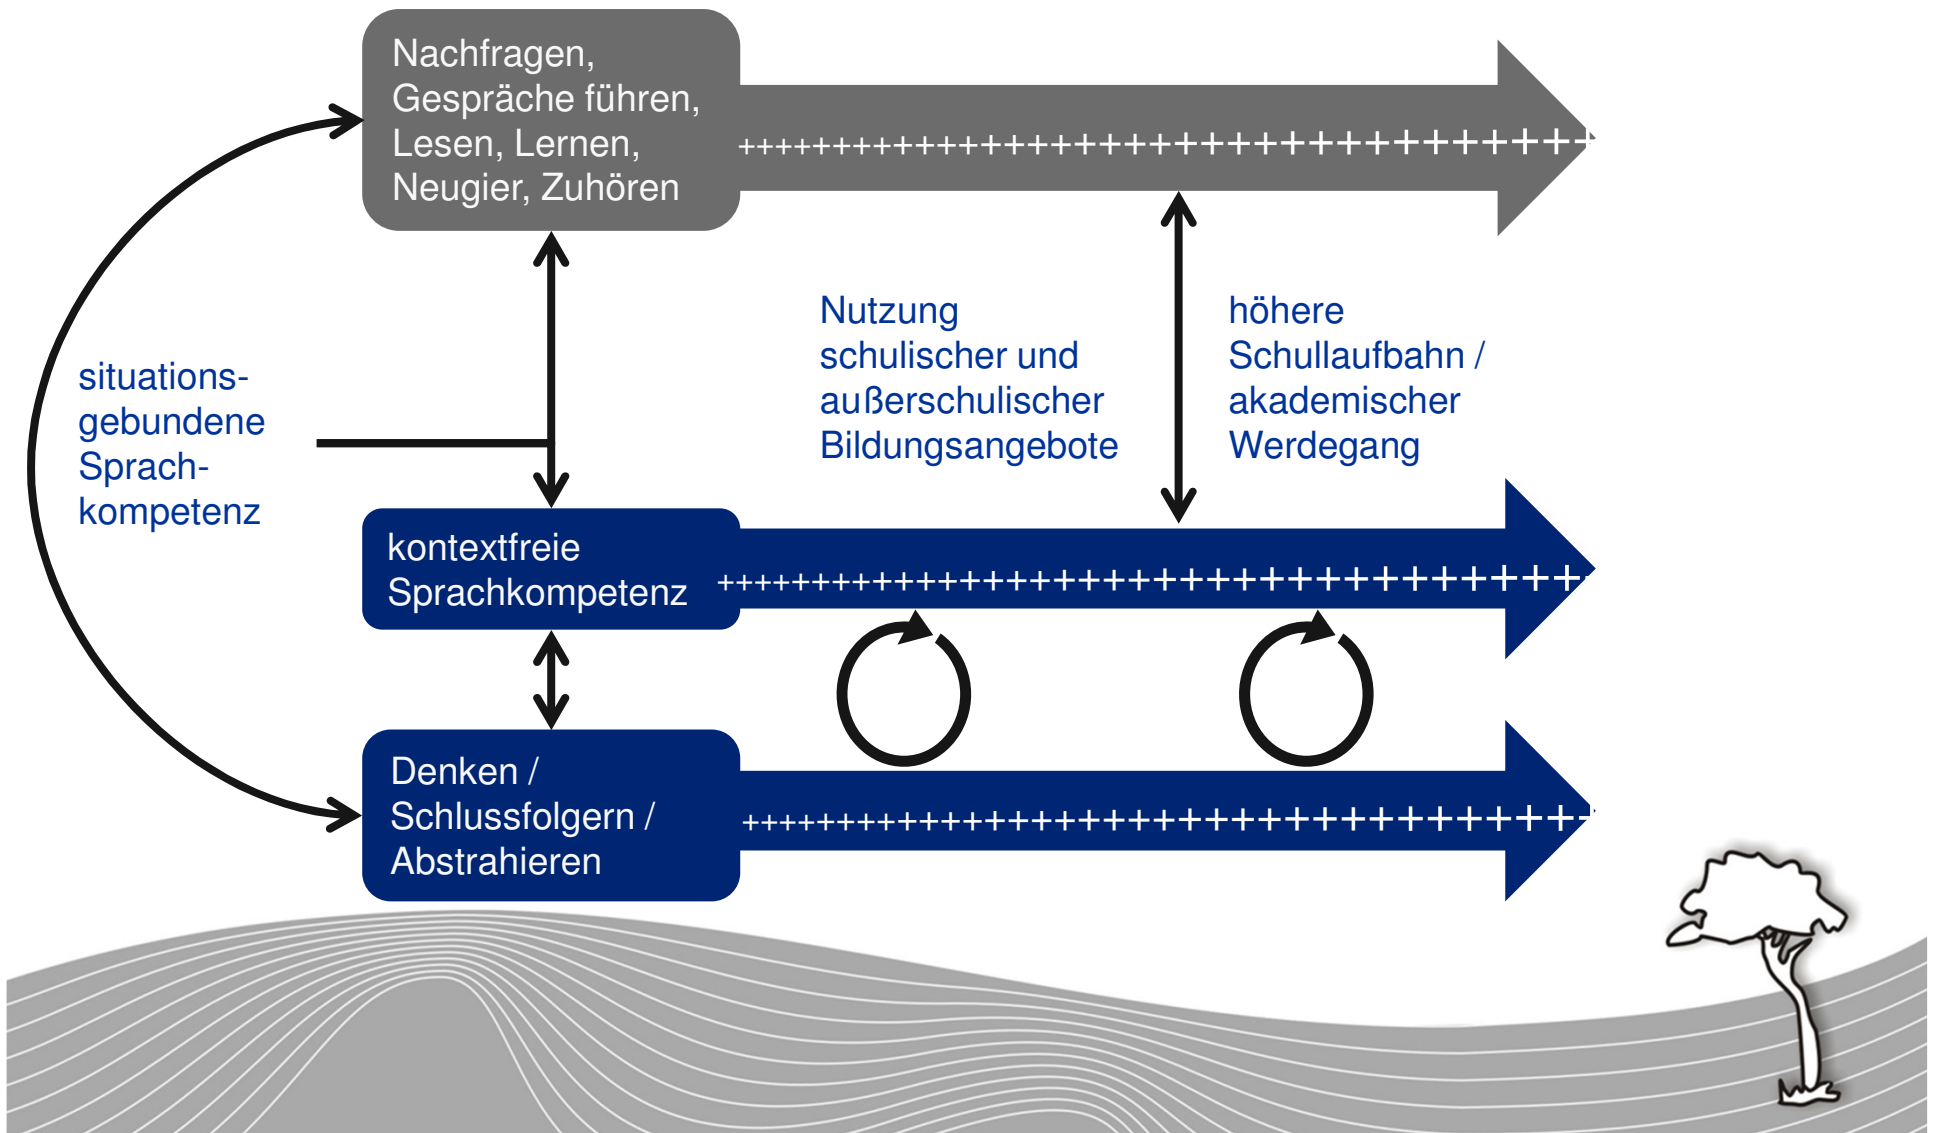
Nachfragen, Gespräche führen, Lesen, Lernen, Neugier, Zuhören

++++++++++++++++++++++++++++++++++++

situations-gebundene Sprach-kompetenz

Nutzung schulischer und außerschulischer Bildungsangebote

höhere Schullaufbahn / akademischer Werdegang

kontextfreie Sprachkompetenz

++++++++++++++++++++++++++++++++++++

Denken / Schlussfolgern / Abstrahieren

++++++++++++++++++++++++++++++++++++